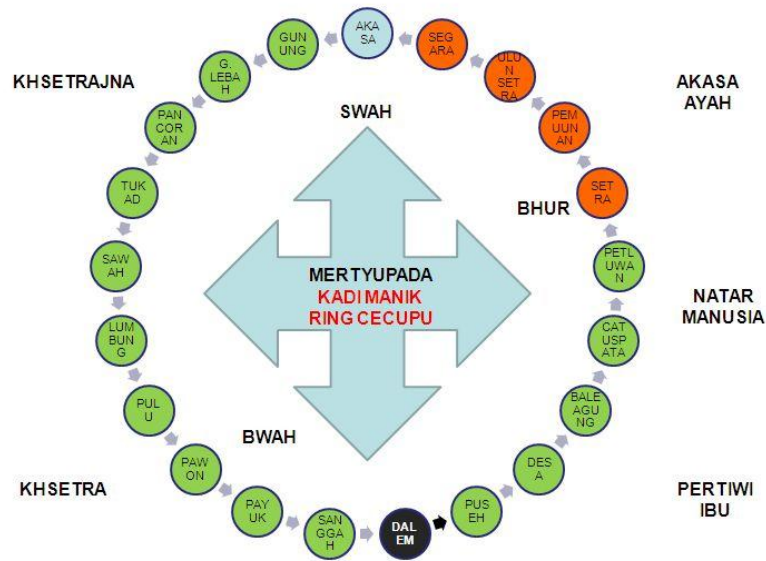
KHSETRAJNA

AKASA AYAH

SWAH

BHUR

NATAR MANUSIA

BWAH

KHSETRA

PERTIWI IBU

MERTYUPADA
KADI MANIK
RING CECUPU

AKA SA
SEG ARA
ULU N SET RA
PEM UUN AN
SET RA
PETL UWA N
CAT USP ATA
BALE AGU NG
DES A
PUS EH
DAL EM
SAN GGA H
PAY UK
PAW ON
PUL U
LUM BUN G
SAW AH
TUK AD
PAN COR AN
G. LEBA H
GUN UNG